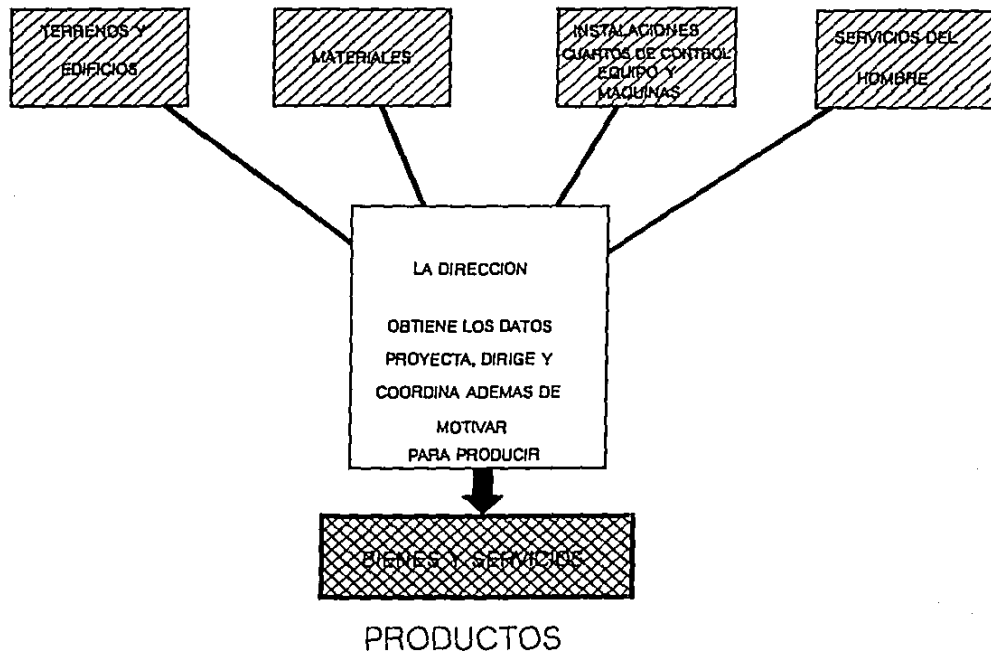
TERRENOS Y EDIFICIOS

MATERIALES

INSTALACIONES CUARTOS DE CONTROL EQUIPO Y MAQUINAS

SERVICIOS DEL HOMBRE

LA DIRECCION

OBTIENE LOS DATOS PROYECTA, DIRIGE Y COORDINA ADEMAS DE MOTIVAR PARA PRODUCIR

BIENES Y SERVICIOS

PRODUCTOS